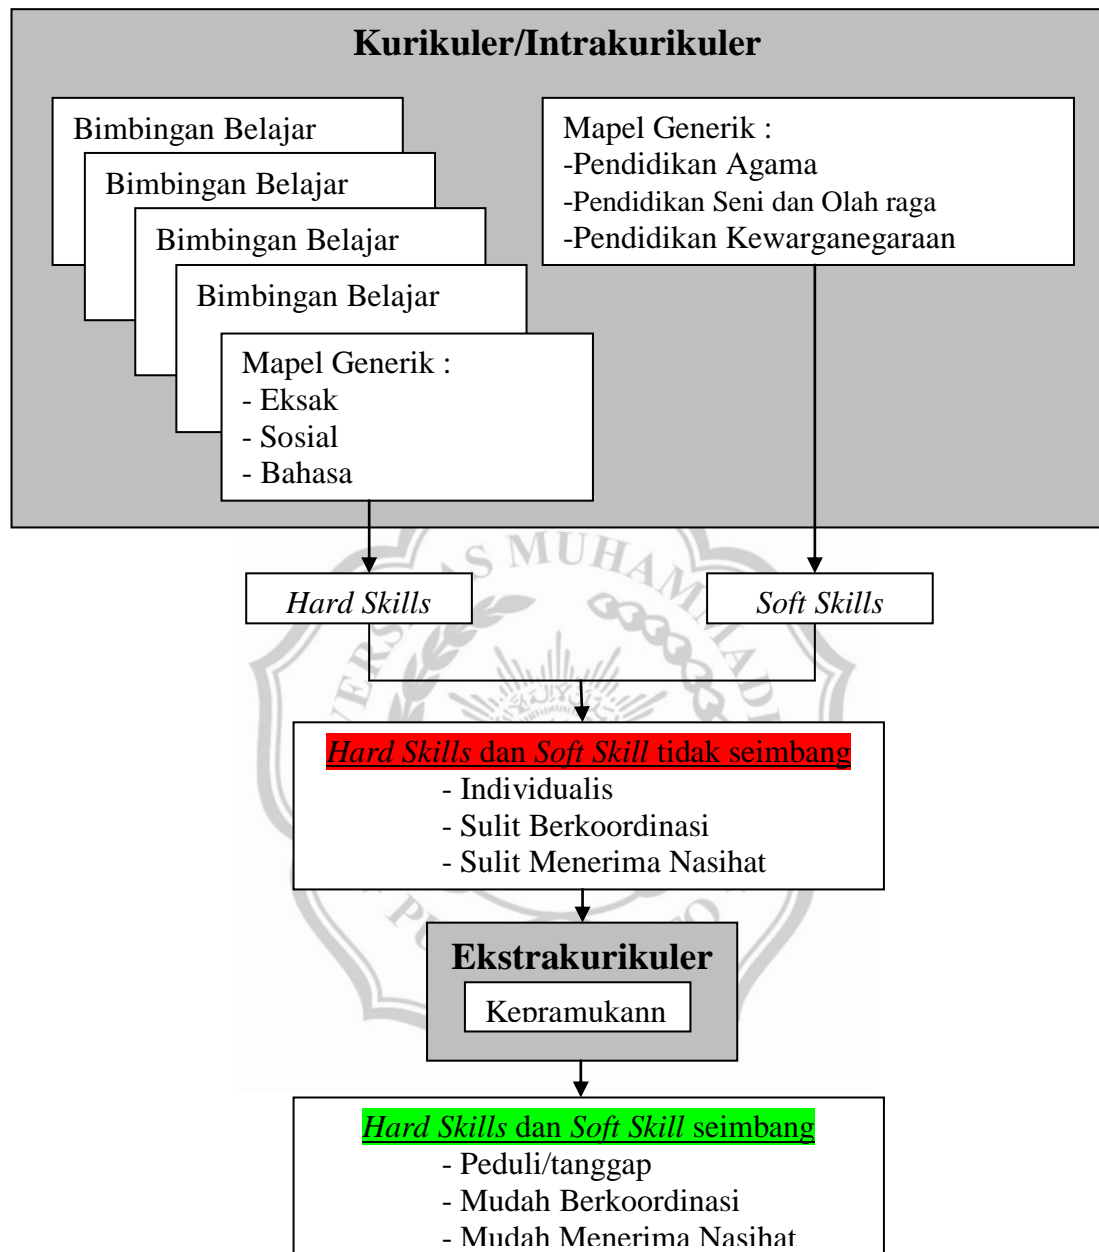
Kurikuler/Intrakurikuler

Bimbingan Belajar

Bimbingan Belajar

Bimbingan Belajar

Bimbingan Belajar

Mapel Generik :
- Eksak
- Sosial
- Bahasa

Mapel Generik :
-Pendidikan Agama
-Pendidikan Seni dan Olah raga
-Pendidikan Kewarganegaraan

Hard Skills

Soft Skills

Hard Skills dan Soft Skill tidak seimbang
- Individualis
- Sulit Berkoordinasi
- Sulit Menerima Nasihat

Ekstrakurikuler

Kepramukann

Hard Skills dan Soft Skill seimbang
- Peduli/tanggap
- Mudah Berkoordinasi
- Mudah Menerima Nasihat